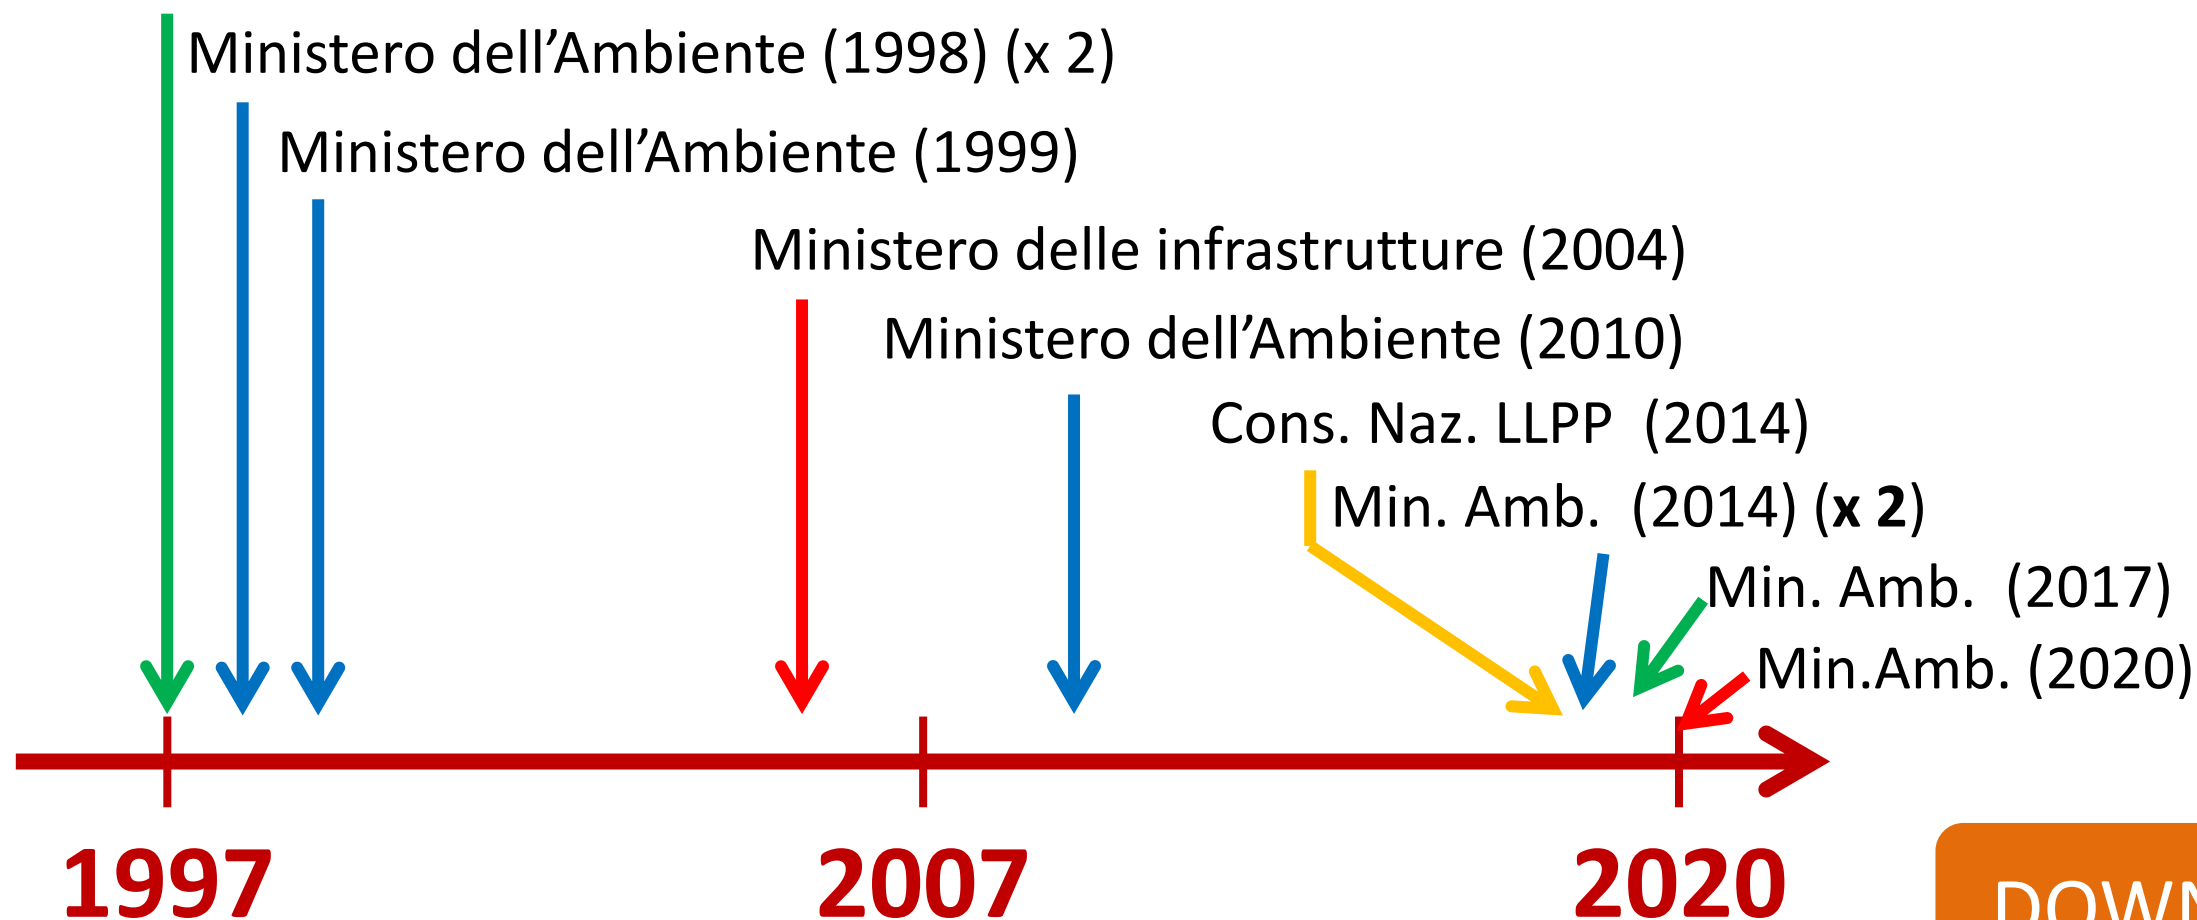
Ministero dell’Ambiente (1998) (x 2)

Ministero dell’Ambiente (1999)

Ministero delle infrastrutture (2004)

Ministero dell’Ambiente (2010)

Cons. Naz. LLPP (2014)

Min. Amb. (2014) (**x 2**)

Min. Amb. (2017)

Min.Amb. (2020)

1997

2007

2020

DOWN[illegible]